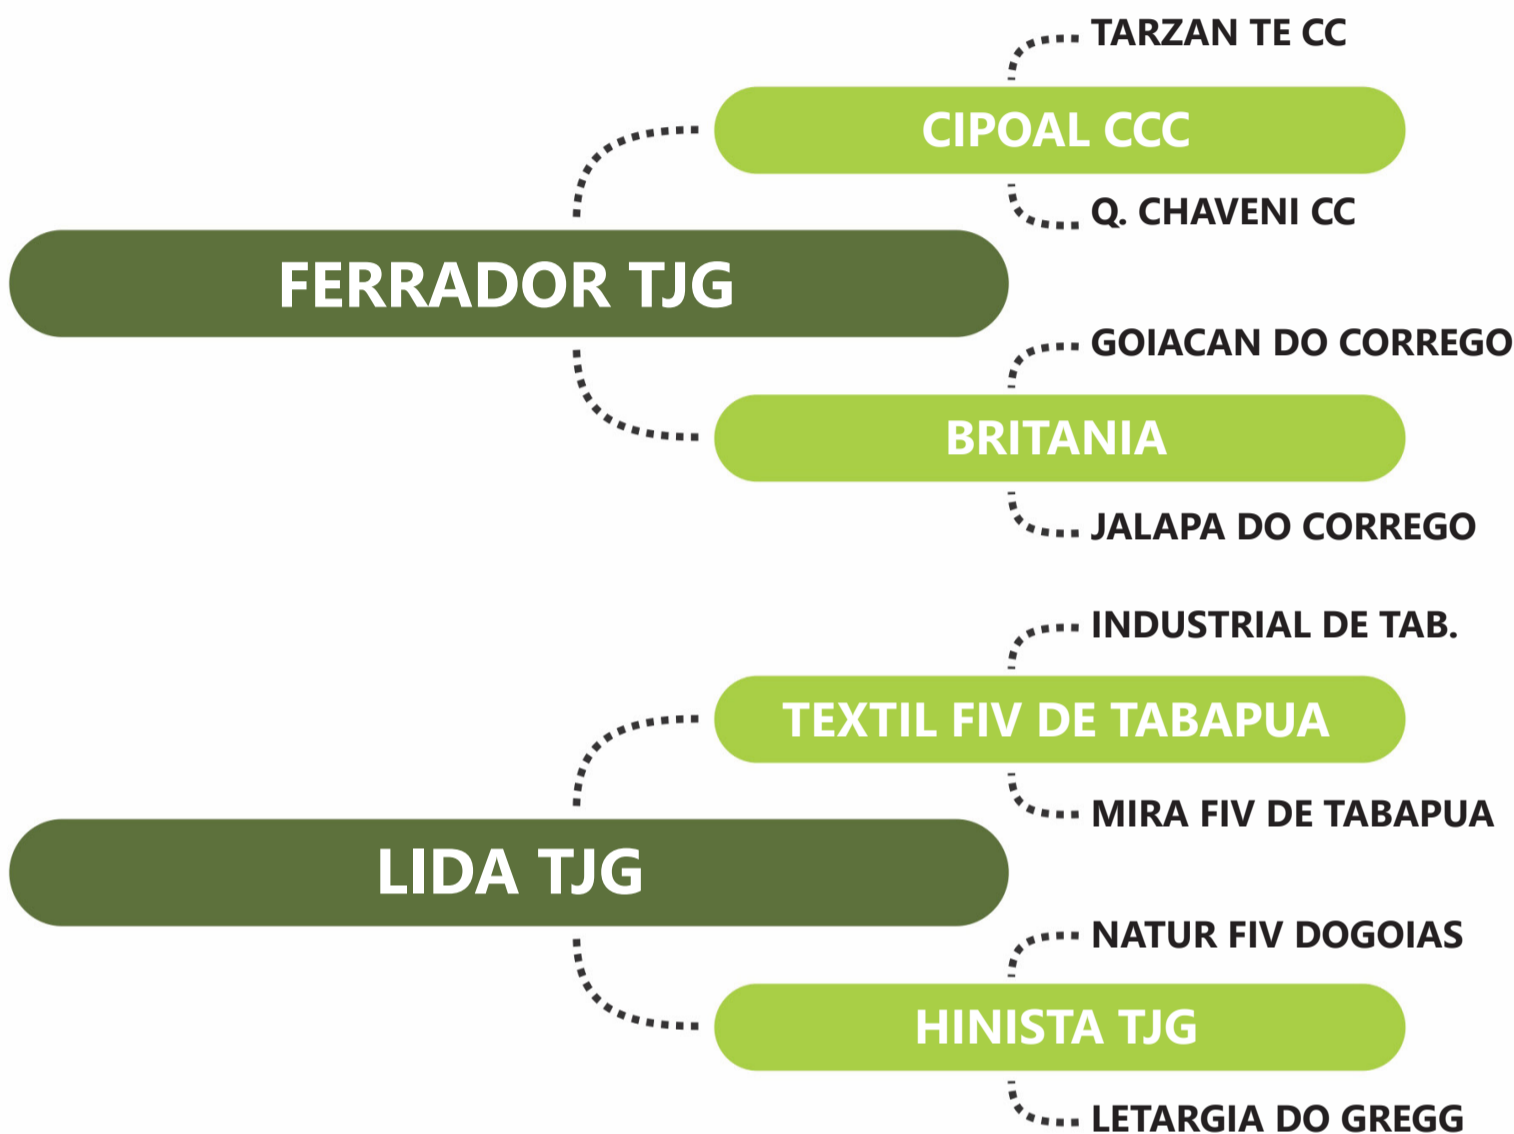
TARZAN TE CC

CIPOAL CCC

Q. CHAVENI CC

FERRADOR TJG

GOIACAN DO CORREGO

BRITANIA

JALAPA DO CORREGO

INDUSTRIAL DE TAB.

TEXTIL FIV DE TABAPUA

MIRA FIV DE TABAPUA

LIDA TJG

NATUR FIV DOGOIAS

HINISTA TJG

LETARGIA DO GREGG